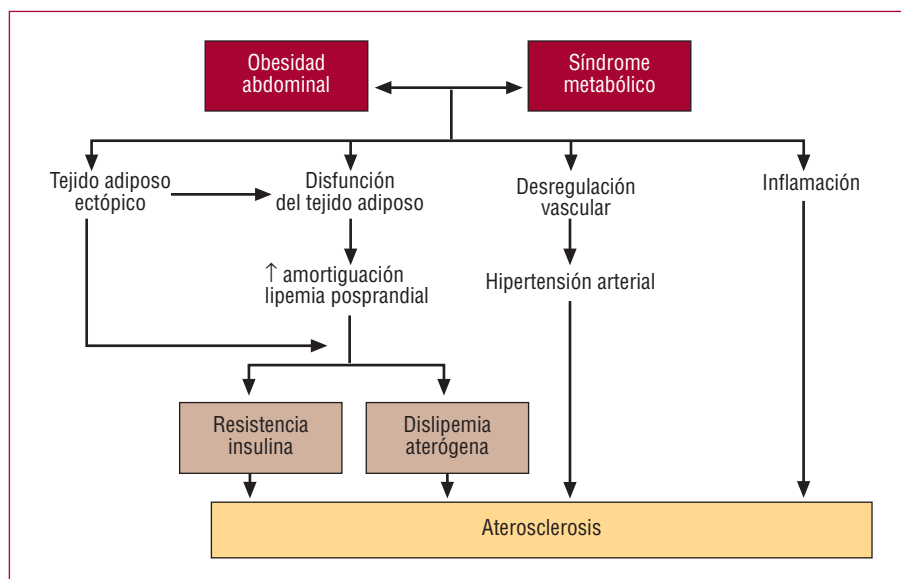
Obesidad abdominal

Síndrome metabólico

Tejido adiposo ectópico

Disfunción del tejido adiposo

Desregulación vascular

Inflamación

↑ amortiguación lipemia posprandial

Hipertensión arterial

Resistencia insulina

Dislipemia aterógena

Aterosclerosis